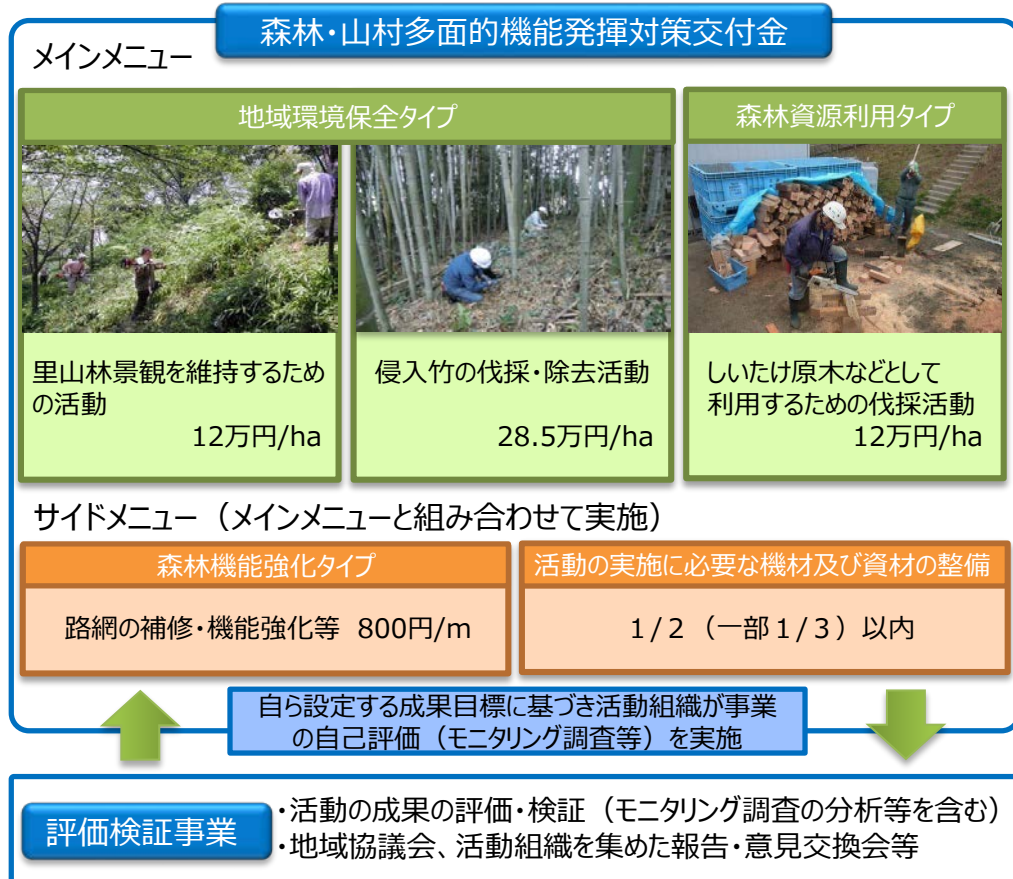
森林・山村多面的機能発揮対策交付金

メインメニュー

地域環境保全タイプ

森林資源利用タイプ

里山林景観を維持するための活動
12万円/ha

侵入竹の伐採・除去活動
28.5万円/ha

しいたけ原木などとして利用するための伐採活動
12万円/ha

サイドメニュー（メインメニューと組み合わせて実施）

森林機能強化タイプ

路網の補修・機能強化等 800円/m

活動の実施に必要な機材及び資材の整備

1/2（一部1/3）以内

自ら設定する成果目標に基づき活動組織が事業の自己評価（モニタリング調査等）を実施

評価検証事業

・活動の成果の評価・検証（モニタリング調査の分析等を含む）
・地域協議会、活動組織を集めた報告・意見交換会等